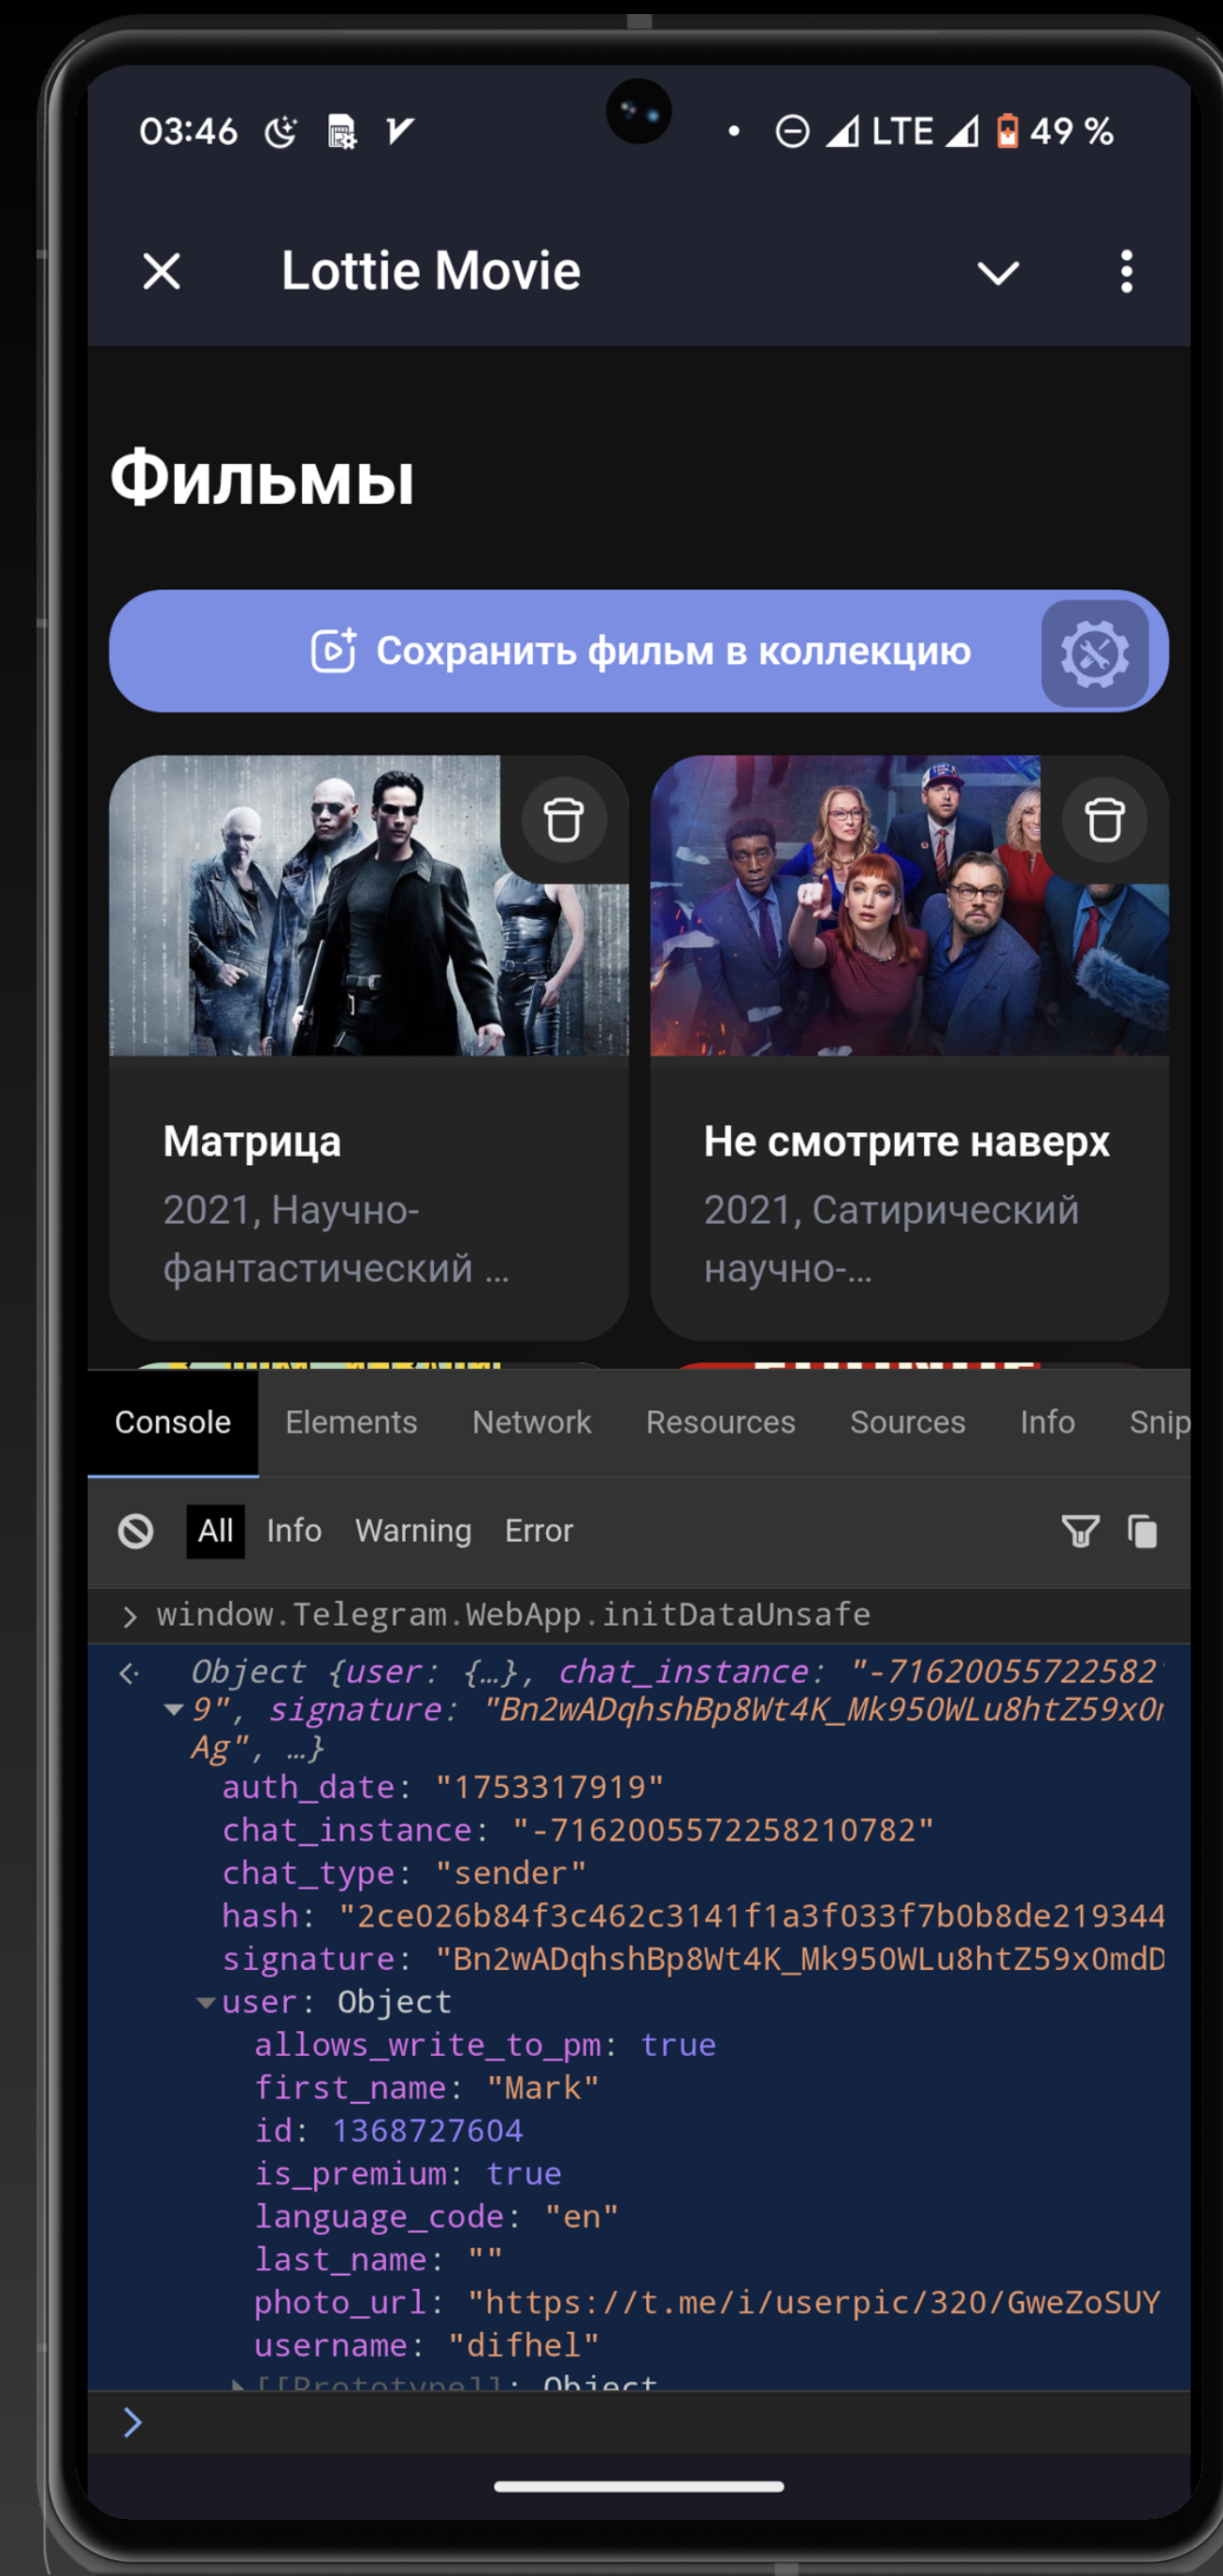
03:46 LTE 49 %

Lottie Movie

Фильмы

Сохранить фильм в коллекцию

Матрица
2021, Научно-фантастический ...

Не смотрите наверх
2021, Сатирический научно-...

Console Elements Network Resources Sources Info Snip

All Info Warning Error

> window.Telegram.WebApp.initDataUnsafe
< Object {user: {…}, chat_instance: "-71620055722582
9", signature: "Bn2wADqhshBp8Wt4K_Mk950WLu8htZ59x0
Ag", …}
auth_date: "1753317919"
chat_instance: "-7162005572258210782"
chat_type: "sender"
hash: "2ce026b84f3c462c3141f1a3f033f7b0b8de219344
signature: "Bn2wADqhshBp8Wt4K_Mk950WLu8htZ59x0mdD
user: Object
allows_write_to_pm: true
first_name: "Mark"
id: 1368727604
is_premium: true
language_code: "en"
last_name: ""
photo_url: "https://t.me/i/userpic/320/GweZoSUY
username: "difhel"
[[Prototype]]: Object
>